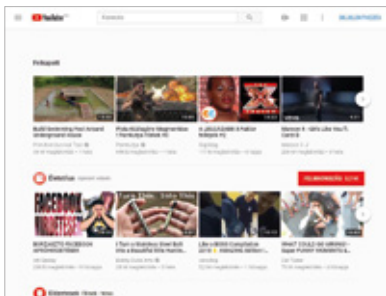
YouTube

Keresés

BEJELENTKEZÉS

Felkapott

Build Swimming Pool Around Underground House

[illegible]

A JÁGUÁRNAK X-Faktor Bekapta #5

Maroon 5 - Girls Like You ft. Cardi B

Ömlesztve

FELIRATKOZÁS

FACEBOOK NINDZSÁK

Tudás Tudás

BORZASZTÓ FACEBOOK NINDZSÁK

WHAT COULD GO WRONG